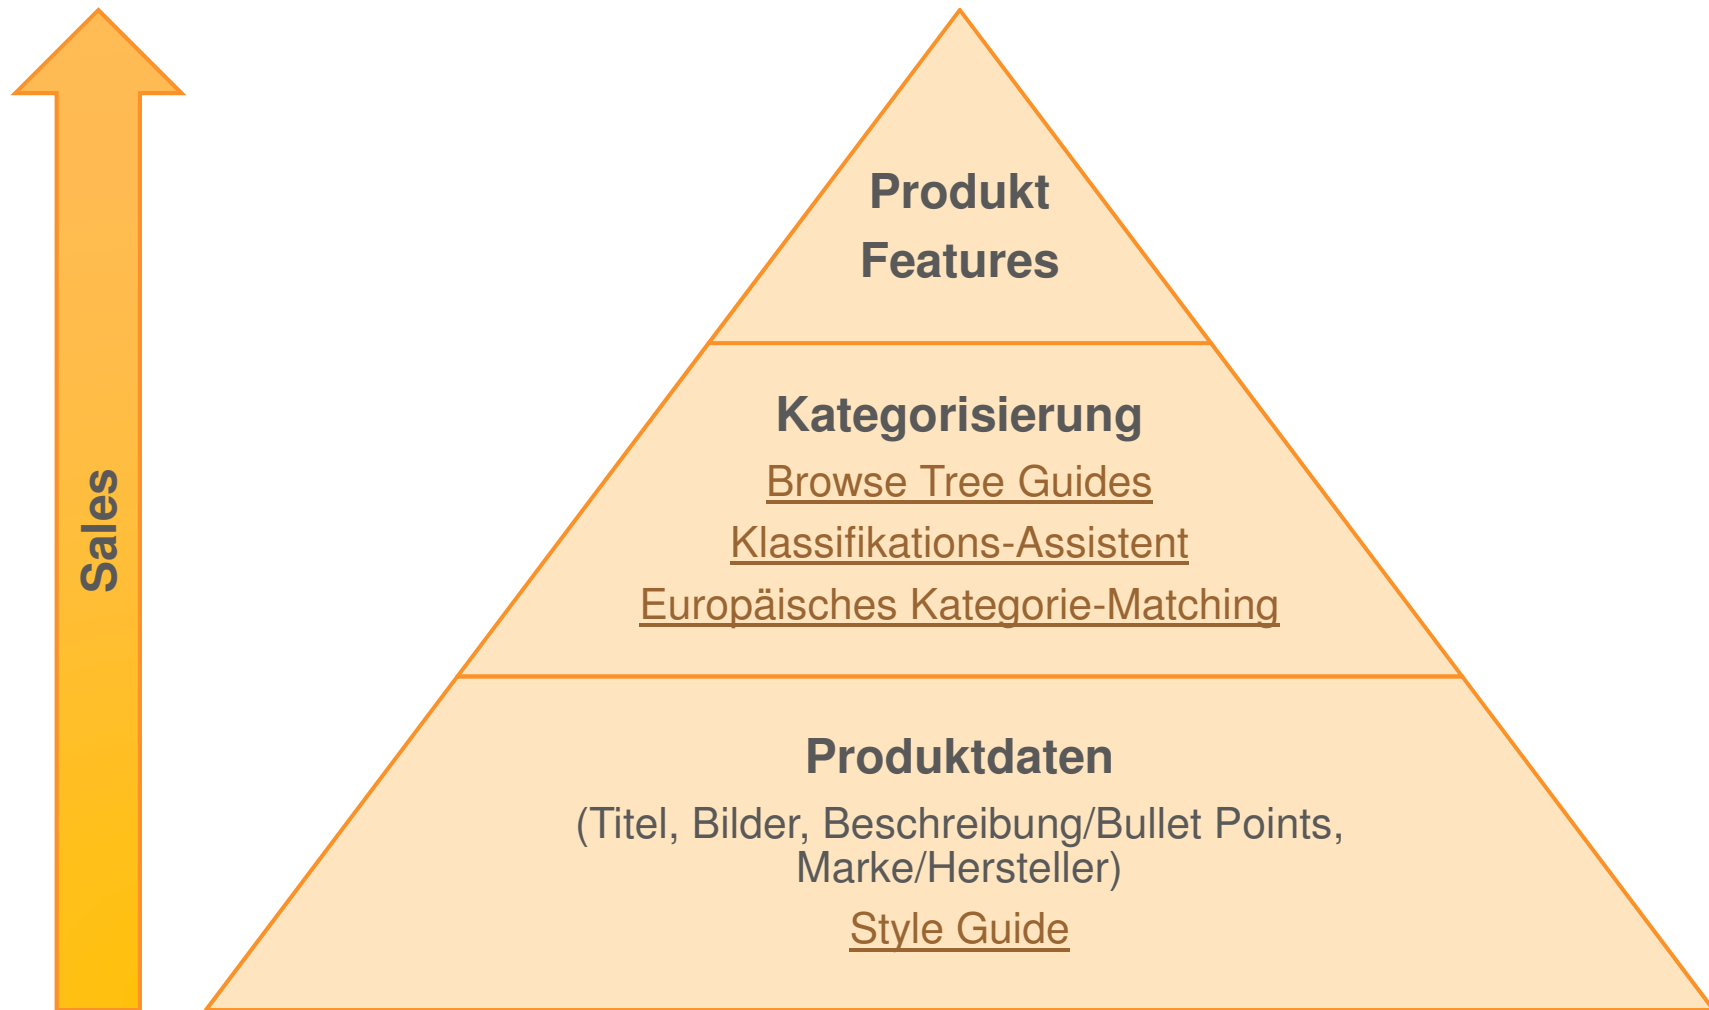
Sales

Produkt Features

Kategorisierung

Browse Tree Guides

Klassifikations-Assistent

Europäisches Kategorie-Matching

Produktdaten

(Titel, Bilder, Beschreibung/Bullet Points, Marke/Hersteller)

Style Guide